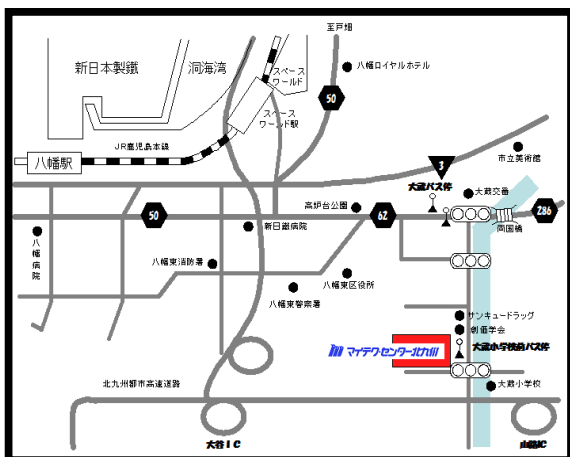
至戸畑

新日本製鐵

洞海湾

スペースワールド

八幡ロイヤルホテル

50

スペースワールド駅

JR鹿児島本線

八幡駅

市立美術館

3

大蔵バス停

高炉台公園

大蔵交番

50

62

Z86

新日鐵病院

両国橋

八幡病院

八幡東消防署

八幡東区役所

八幡東警察署

サンキュードラッグ

創価学会

マイデクセンター北九州

大蔵小学校前バス停

北九州都市高速道路

大蔵小学校

大谷IC

山路IC